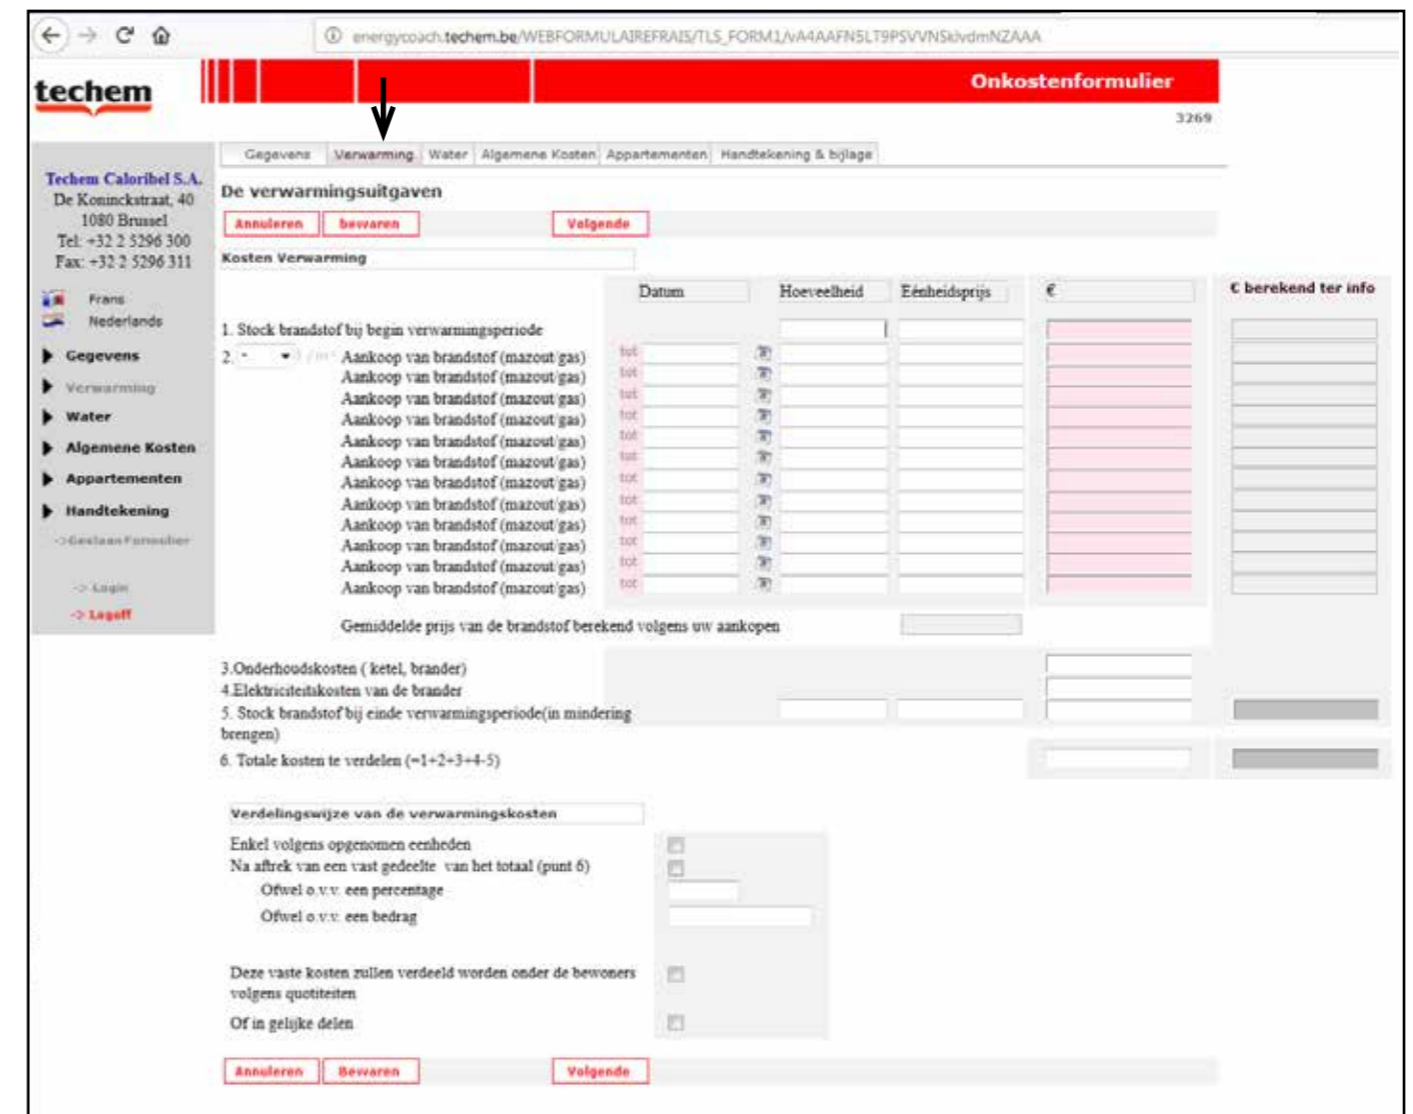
energycoach.techem.be/WEBFORMULAIREFRAIS/TLS_FORM1/vA4AAFN5LT9PSVVNSkivdmNZAAA

techem

Onkostenformulier

3269

Gegevens | Verwarming | Water | Algemene Kosten | Appartementen | Handtekening & bijlage

Techem Caloribel S.A.
De Koninckstraat, 40
1080 Brussel
Tel: +32 2 5296 300
Fax: +32 2 5296 311

Frans
Nederlands

Gegevens
Verwarming
Water
Algemene Kosten
Appartementen
Handtekening
->Gesloten Formulier
-> Login
-> Logoff

De verwarmingsuitgaven

Annuleren | bewaren | Volgende

Kosten Verwarming

| | Datum | Hoeveelheid | Eénheidsprijs | € | € berekend ter info |
|---|---|---|---|---|---|
| 1. Stock brandstof bij begin verwarmingsperiode | | | | | |
| 2. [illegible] Aankoop van brandstof (mazout/gas) | tot | | | | |
| Aankoop van brandstof (mazout/gas) | tot | | | | |
| Aankoop van brandstof (mazout/gas) | tot | | | | |
| Aankoop van brandstof (mazout/gas) | tot | | | | |
| Aankoop van brandstof (mazout/gas) | tot | | | | |
| Aankoop van brandstof (mazout/gas) | tot | | | | |
| Aankoop van brandstof (mazout/gas) | tot | | | | |
| Aankoop van brandstof (mazout/gas) | tot | | | | |
| Aankoop van brandstof (mazout/gas) | tot | | | | |
| Aankoop van brandstof (mazout/gas) | tot | | | | |
| Aankoop van brandstof (mazout/gas) | tot | | | | |
| Aankoop van brandstof (mazout/gas) | tot | | | | |

Gemiddelde prijs van de brandstof berekend volgens uw aankopen

3.Onderhoudskosten ( ketel, brander)
4.Elektriciteitskosten van de brander
5. Stock brandstof bij einde verwarmingsperiode(in mindering brengen)
6. Totale kosten te verdelen (=1+2+3+4-5)

Verdelingswijze van de verwarmingskosten

Enkel volgens opgenomen eenheden
Na aftrek van een vast gedeelte van het totaal (punt 6)
Ofwel o.v.v. een percentage
Ofwel o.v.v. een bedrag

Deze vaste kosten zullen verdeeld worden onder de bewoners volgens quotiteiten
Of in gelijke delen

Annuleren | Bewaren | Volgende